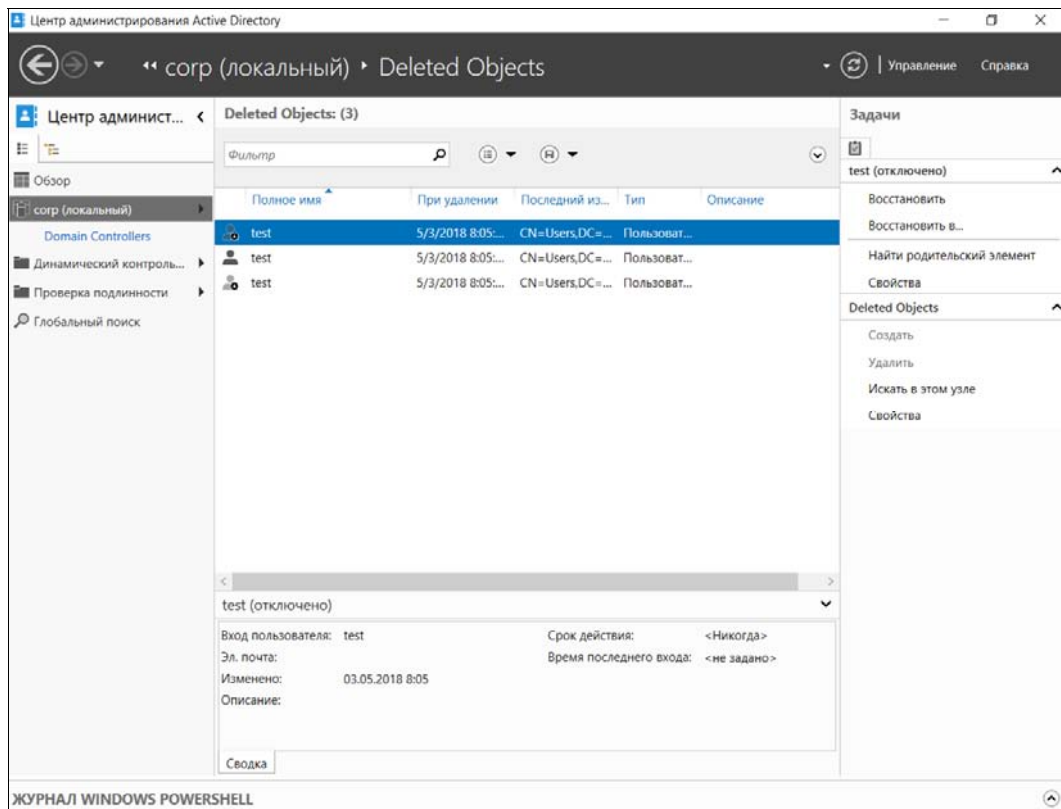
Центр администрирования Active Directory

corp (локальный) ▸ Deleted Objects

Управление Справка

Центр админист...

Обзор
corp (локальный)
Domain Controllers
Динамический контроль...
Проверка подлинности
Глобальный поиск

Deleted Objects: (3)

Фильтр

| Полное имя | При удалении | Последний из... | Тип | Описание |
|---|---|---|---|---|
| test | 5/3/2018 8:05:... | CN=Users,DC=... | Пользоват... | |
| test | 5/3/2018 8:05:... | CN=Users,DC=... | Пользоват... | |
| test | 5/3/2018 8:05:... | CN=Users,DC=... | Пользоват... | |

test (отключено)

Вход пользователя: test
Эл. почта:
Изменено: 03.05.2018 8:05
Описание:

Срок действия: <Никогда>
Время последнего входа: <не задано>

Сводка

Задачи
test (отключено)
Восстановить
Восстановить в...
Найти родительский элемент
Свойства
Deleted Objects
Создать
Удалить
Искать в этом узле
Свойства

ЖУРНАЛ WINDOWS POWERSHELL